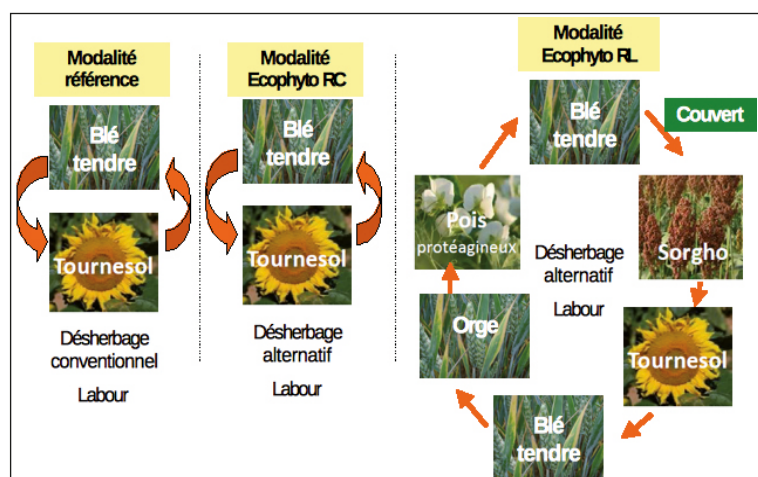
Modalité référence

Blé tendre

Tournesol

Désherbage conventionnel

Labour

Modalité Ecophyto RC

Blé tendre

Tournesol

Désherbage alternatif

Labour

Modalité Ecophyto RL

Blé tendre

Couvert

Sorgho

Tournesol

Blé tendre

Orge

Pois protéagineux

Désherbage alternatif

Labour